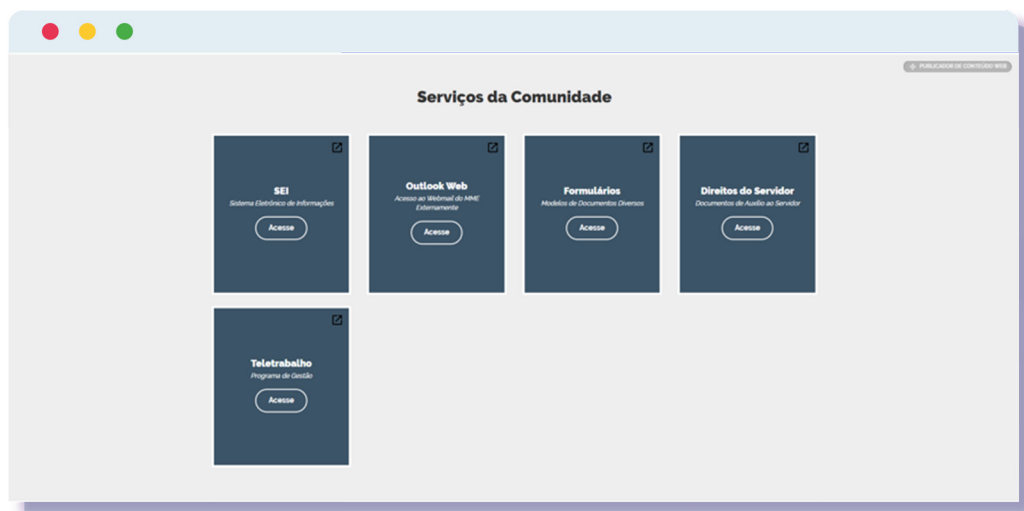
+ PUBLICADOR DE CONTEÚDO WEB

Serviços da Comunidade

SEI
Sistema Eletrônico de Informações
Acesse

Outlook Web
Acesso ao Webmail do MME Externamente
Acesse

Formulários
Modelos de Documentos Diversos
Acesse

Direitos do Servidor
Documentos de Auxílio ao Servidor
Acesse

Teletrabalho
Programa de Gestão
Acesse